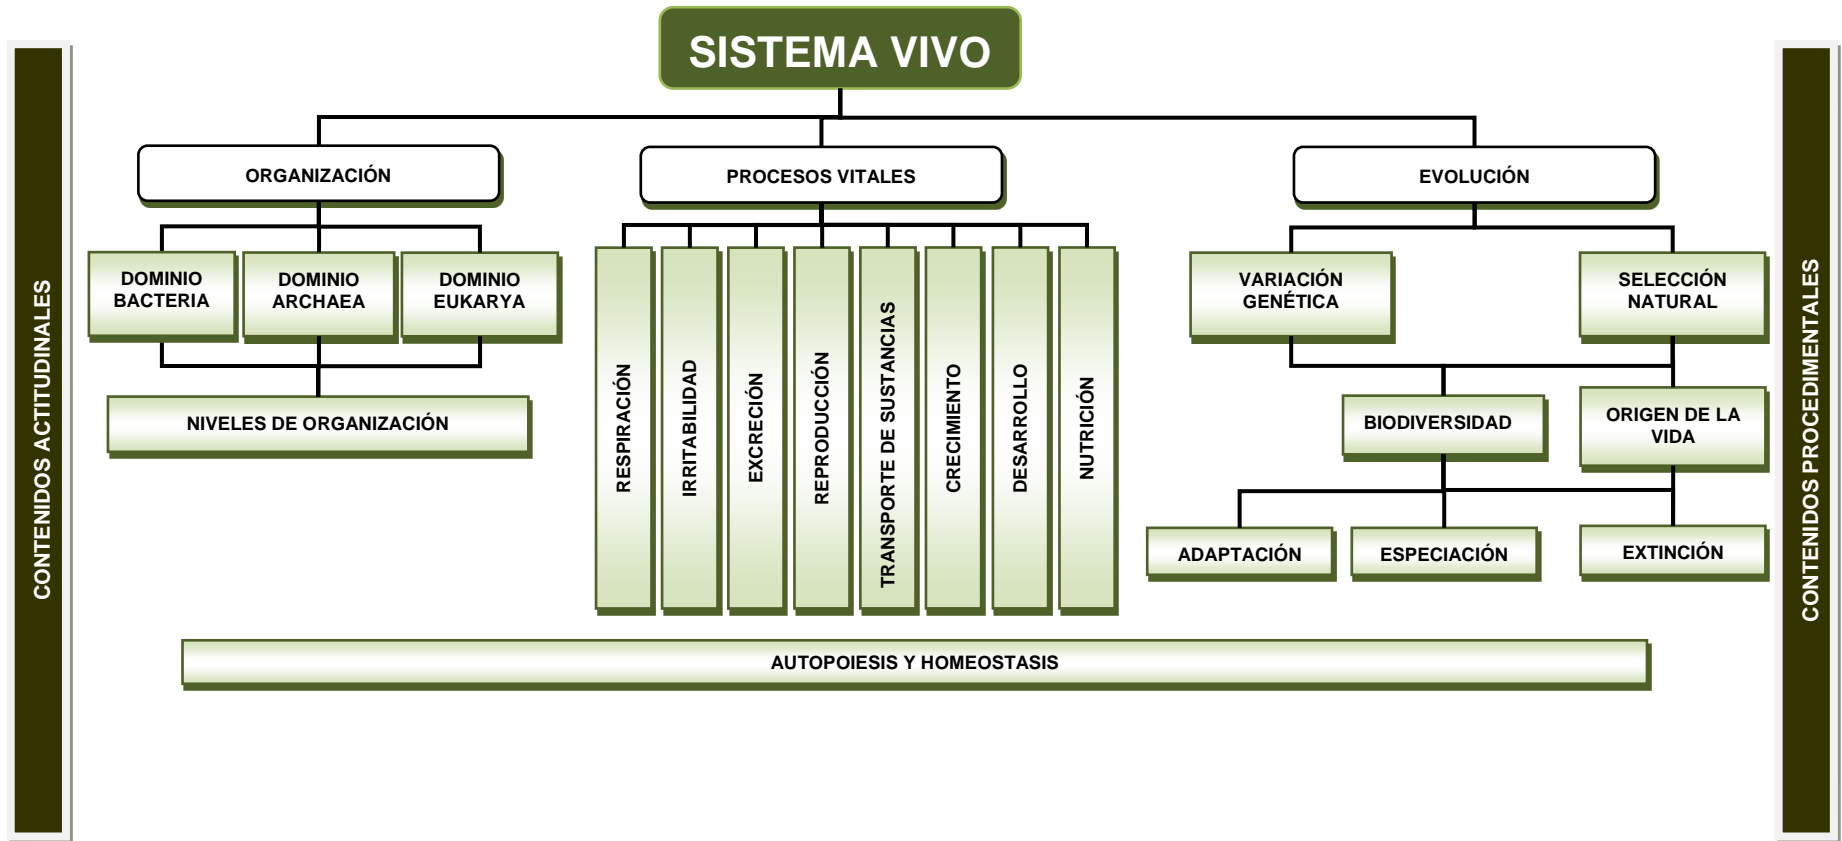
CONTENIDOS ACTITUDINALES

SISTEMA VIVO

ORGANIZACIÓN

DOMINIO BACTERIA

DOMINIO ARCHAEA

DOMINIO EUKARYA

NIVELES DE ORGANIZACIÓN

PROCESOS VITALES

RESPIRACIÓN

IRRITABILIDAD

EXCRECIÓN

REPRODUCCIÓN

TRANSPORTE DE SUSTANCIAS

CRECIMIENTO

DESARROLLO

NUTRICIÓN

EVOLUCIÓN

VARIACIÓN GENÉTICA

SELECCIÓN NATURAL

BIODIVERSIDAD

ORIGEN DE LA VIDA

ADAPTACIÓN

ESPECIACIÓN

EXTINCIÓN

AUTOPOIESIS Y HOMEOSTASIS

CONTENIDOS PROCEDIMENTALES